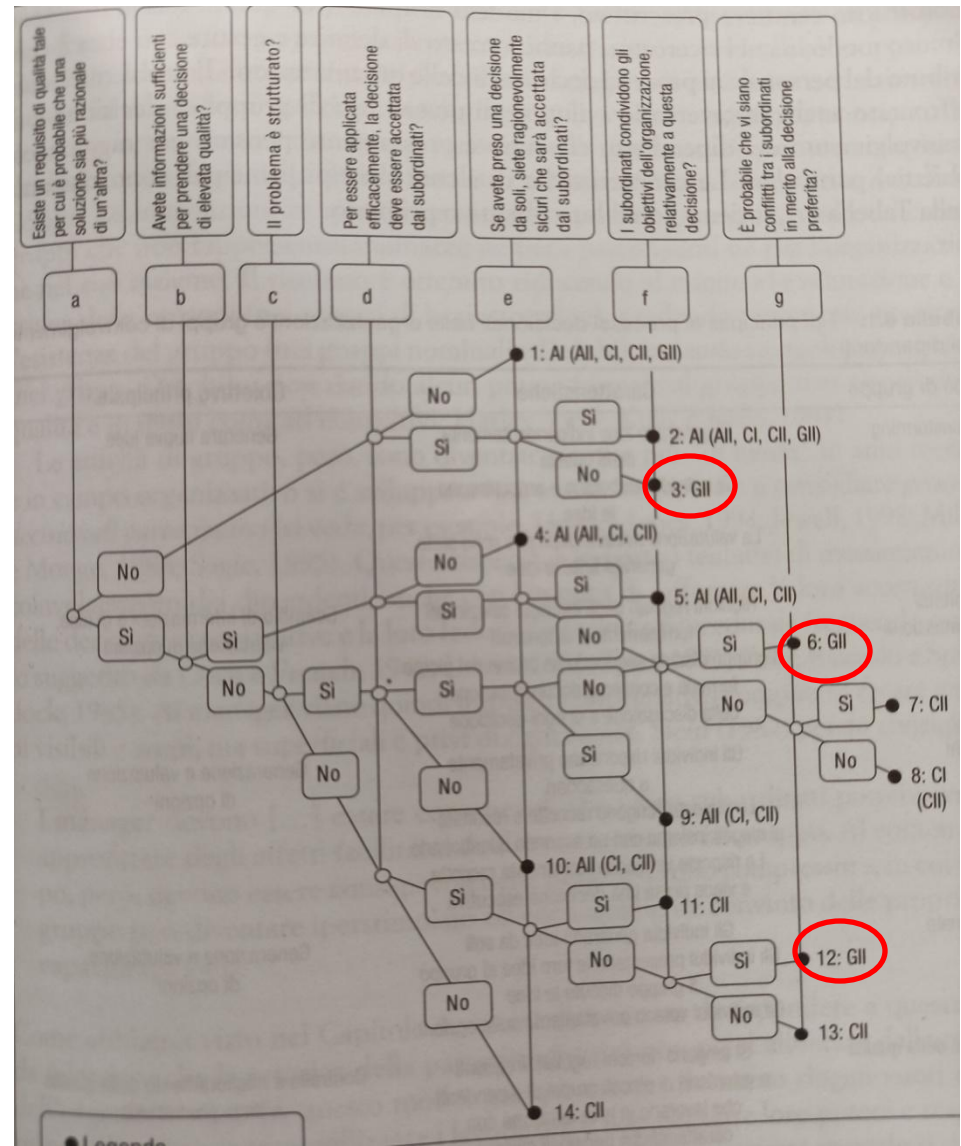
Esiste un requisito di qualità tale per cui è probabile che una soluzione sia più razionale di un'altra?

Avete informazioni sufficienti per prendere una decisione di elevata qualità?

Il problema è strutturato?

Per essere applicata efficacemente, la decisione deve essere accettata dai subordinati?

Se avete preso una decisione da soli, siete ragionevolmente sicuri che sarà accettata dai subordinati?

I subordinati condividono gli obiettivi dell'organizzazione, relativamente a questa decisione?

È probabile che vi siano conflitti tra i subordinati in merito alla decisione preferita?

a
b
c
d
e
f
g

No
Sì
1: AI (AII, CI, CII, GII)
Sì
No
2: AI (AII, CI, CII, GII)
3: GII
No
Sì
4: AI (AII, CI, CII)
No
Sì
5: AI (AII, CI, CII)
No
Sì
6: GII
No
Sì
7: CII
No
8: CI (CII)
Sì
No
Sì
Sì
No
Sì
9: AII (CI, CII)
No
10: AII (CI, CII)
Sì
Sì
11: CII
No
Sì
12: GII
No
13: CII
No
14: CII

Legenda